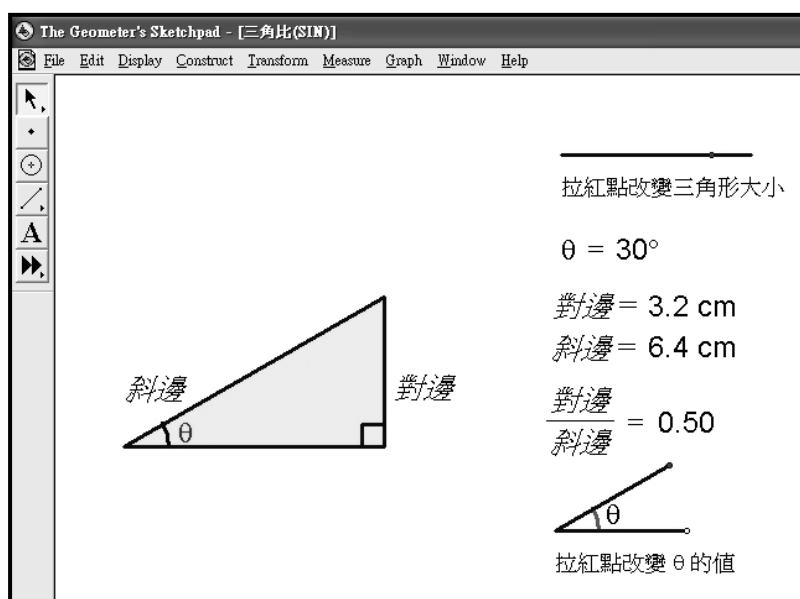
The Geometer's Sketchpad - [三角比(SIN)]

File Edit Display Construct Transform Measure Graph Window Help

A

拉紅點改變三角形大小

$\theta = 30°$

對邊 = 3.2 cm

斜邊 = 6.4 cm

斜邊

$\theta$

對邊

$\frac{對邊}{斜邊} = 0.50$

$\theta$

拉紅點改變 $\theta$ 的值